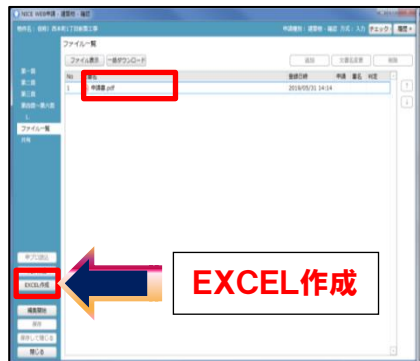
NICE WEB申請・届出 - 届出

ファイル一覧

ファイル表示　一括ダウンロード

追加　文書名変更　削除

| No | 書名 | 登録日時 | 申請 | 署名 | 対応 |
|---|---|---|---|---|---|
| 1 | 申請書.pdf | 2019/05/31 14:14 | | | |

第一面
第二面
第三面
第四面
ファイル一覧

EXCEL作成

編集開始
保存
保存して閉じる
閉じる

EXCEL作成